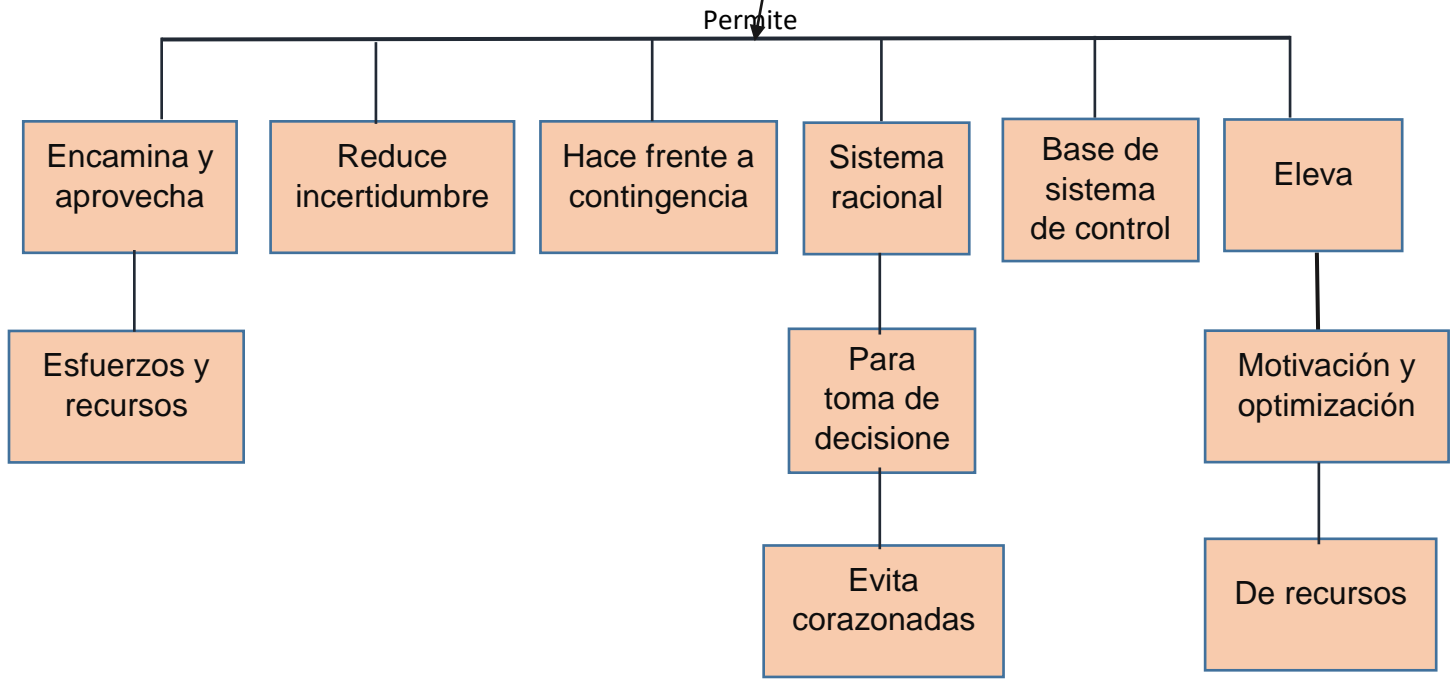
Permite

Encamina y aprovecha

Esfuerzos y recursos

Reduce incertidumbre

Hace frente a contingencia

Sistema racional

Para toma de decisione

Evita corazonadas

Base de sistema de control

Eleva

Motivación y optimización

De recursos